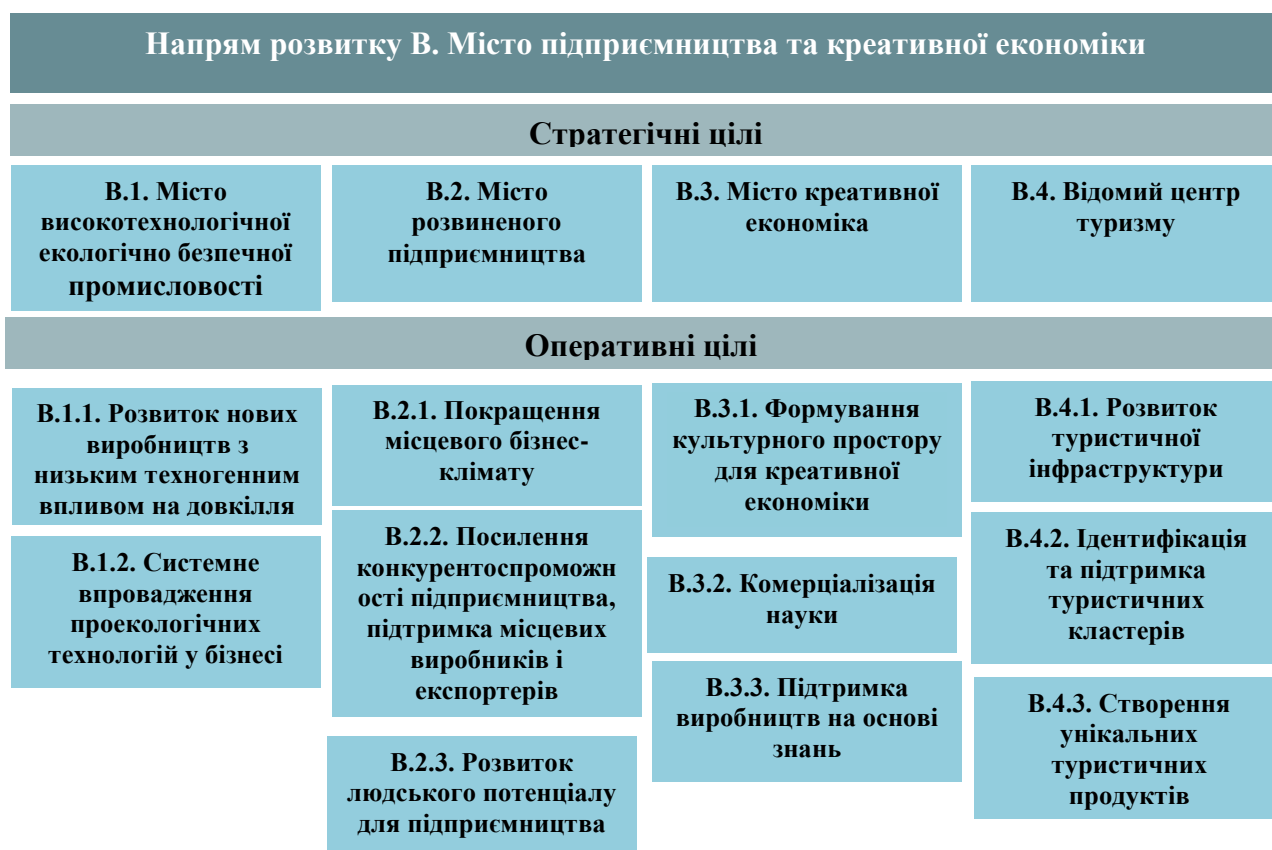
Напрям розвитку B. Місто підприємництва та креативної економіки

Стратегічні цілі

B.1. Місто високотехнологічної екологічно безпечної промисловості

B.2. Місто розвиненого підприємництва

B.3. Місто креативної економіка

B.4. Відомий центр туризму

Оперативні цілі

B.1.1. Розвиток нових виробництв з низьким техногенним впливом на довкілля

B.1.2. Системне впровадження проекологічних технологій у бізнесі

B.2.1. Покращення місцевого бізнес-клімату

B.2.2. Посилення конкурентоспроможності підприємництва, підтримка місцевих виробників і експортерів

B.2.3. Розвиток людського потенціалу для підприємництва

B.3.1. Формування культурного простору для креативної економіки

B.3.2. Комерціалізація науки

B.3.3. Підтримка виробництв на основі знань

B.4.1. Розвиток туристичної інфраструктури

B.4.2. Ідентифікація та підтримка туристичних кластерів

B.4.3. Створення унікальних туристичних продуктів